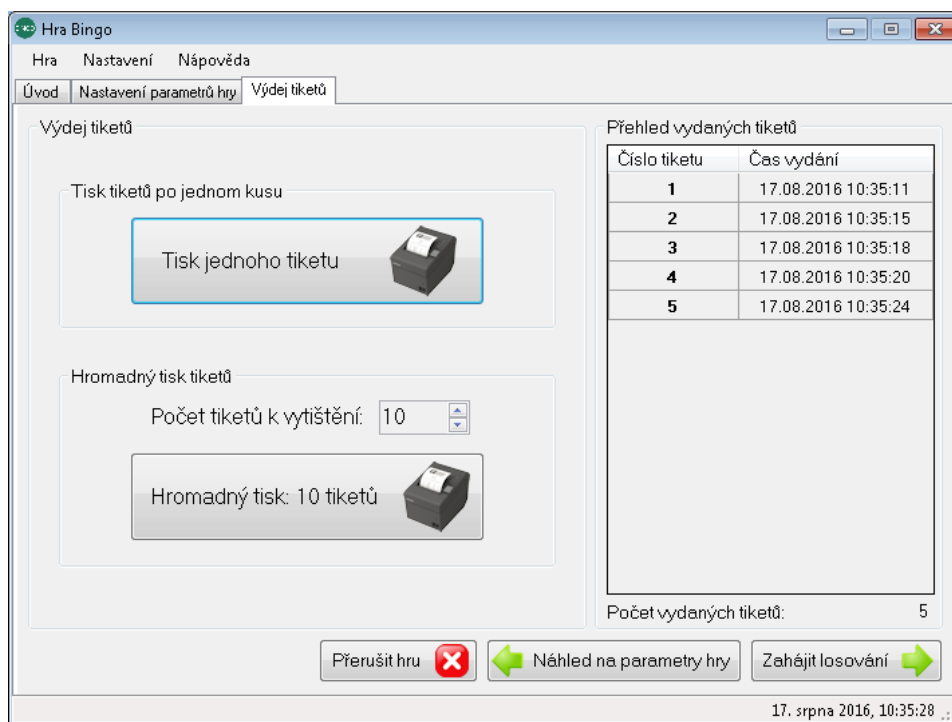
Hra Bingo

Hra Nastavení Nápověda

Úvod | Nastavení parametrů hry | Výdej tiketů

Výdej tiketů

Tisk tiketů po jednom kusu

Tisk jednoho tiketu

Hromadný tisk tiketů

Počet tiketů k vytištění: 10

Hromadný tisk: 10 tiketů

Přehled vydaných tiketů

| Číslo tiketu | Čas vydání |
|---|---|
| 1 | 17.08.2016 10:35:11 |
| 2 | 17.08.2016 10:35:15 |
| 3 | 17.08.2016 10:35:18 |
| 4 | 17.08.2016 10:35:20 |
| 5 | 17.08.2016 10:35:24 |

Počet vydaných tiketů: 5

Přerušit hru

Náhled na parametry hry

Zahájit losování

17. srpna 2016, 10:35:28